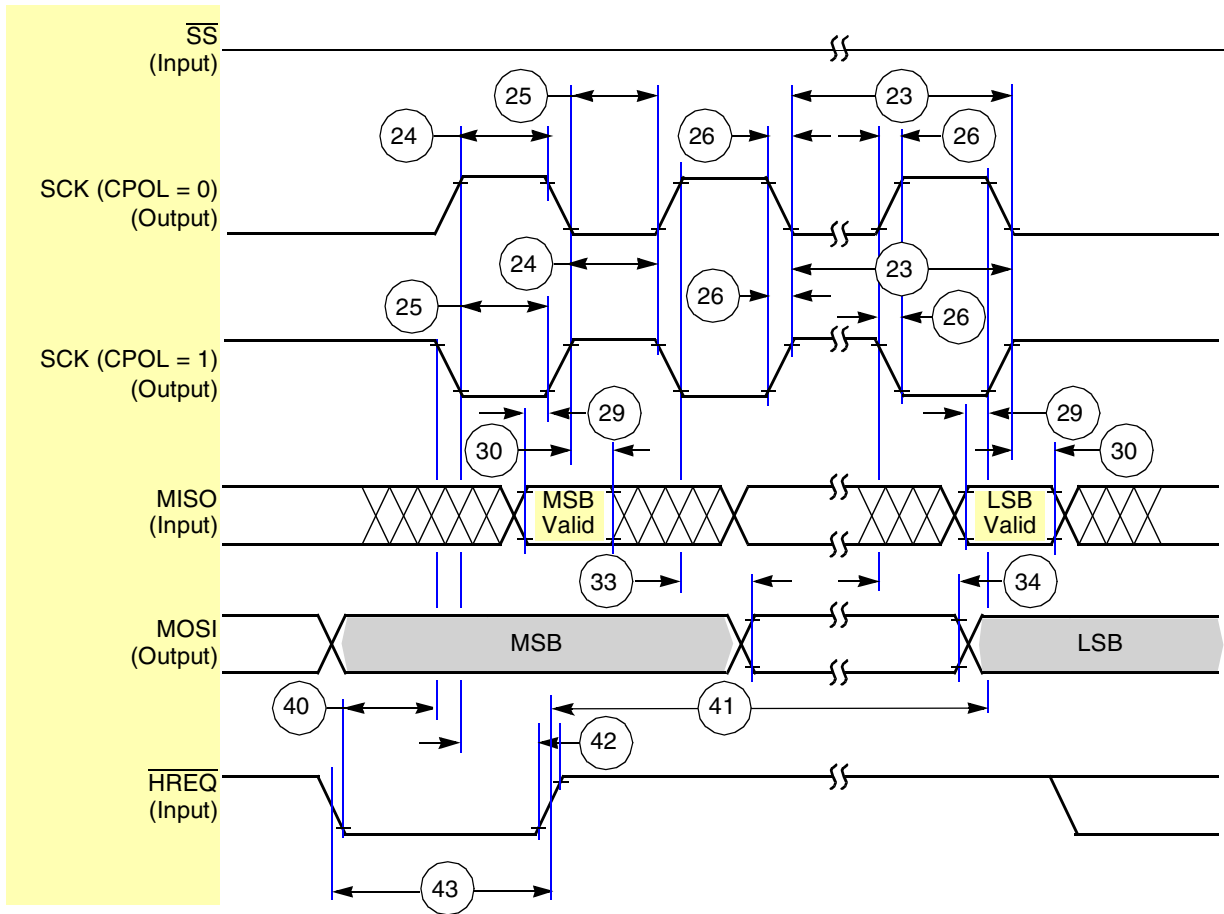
$\overline{SS}$
(Input)

SCK (CPOL = 0)
(Output)

SCK (CPOL = 1)
(Output)

MISO
(Input)

MOSI
(Output)

$\overline{HREQ}$
(Input)

25
23
24
26
26
24
23
25
26
26
29
29
30
30
MSB Valid
LSB Valid
33
34
MSB
LSB
40
41
42
43